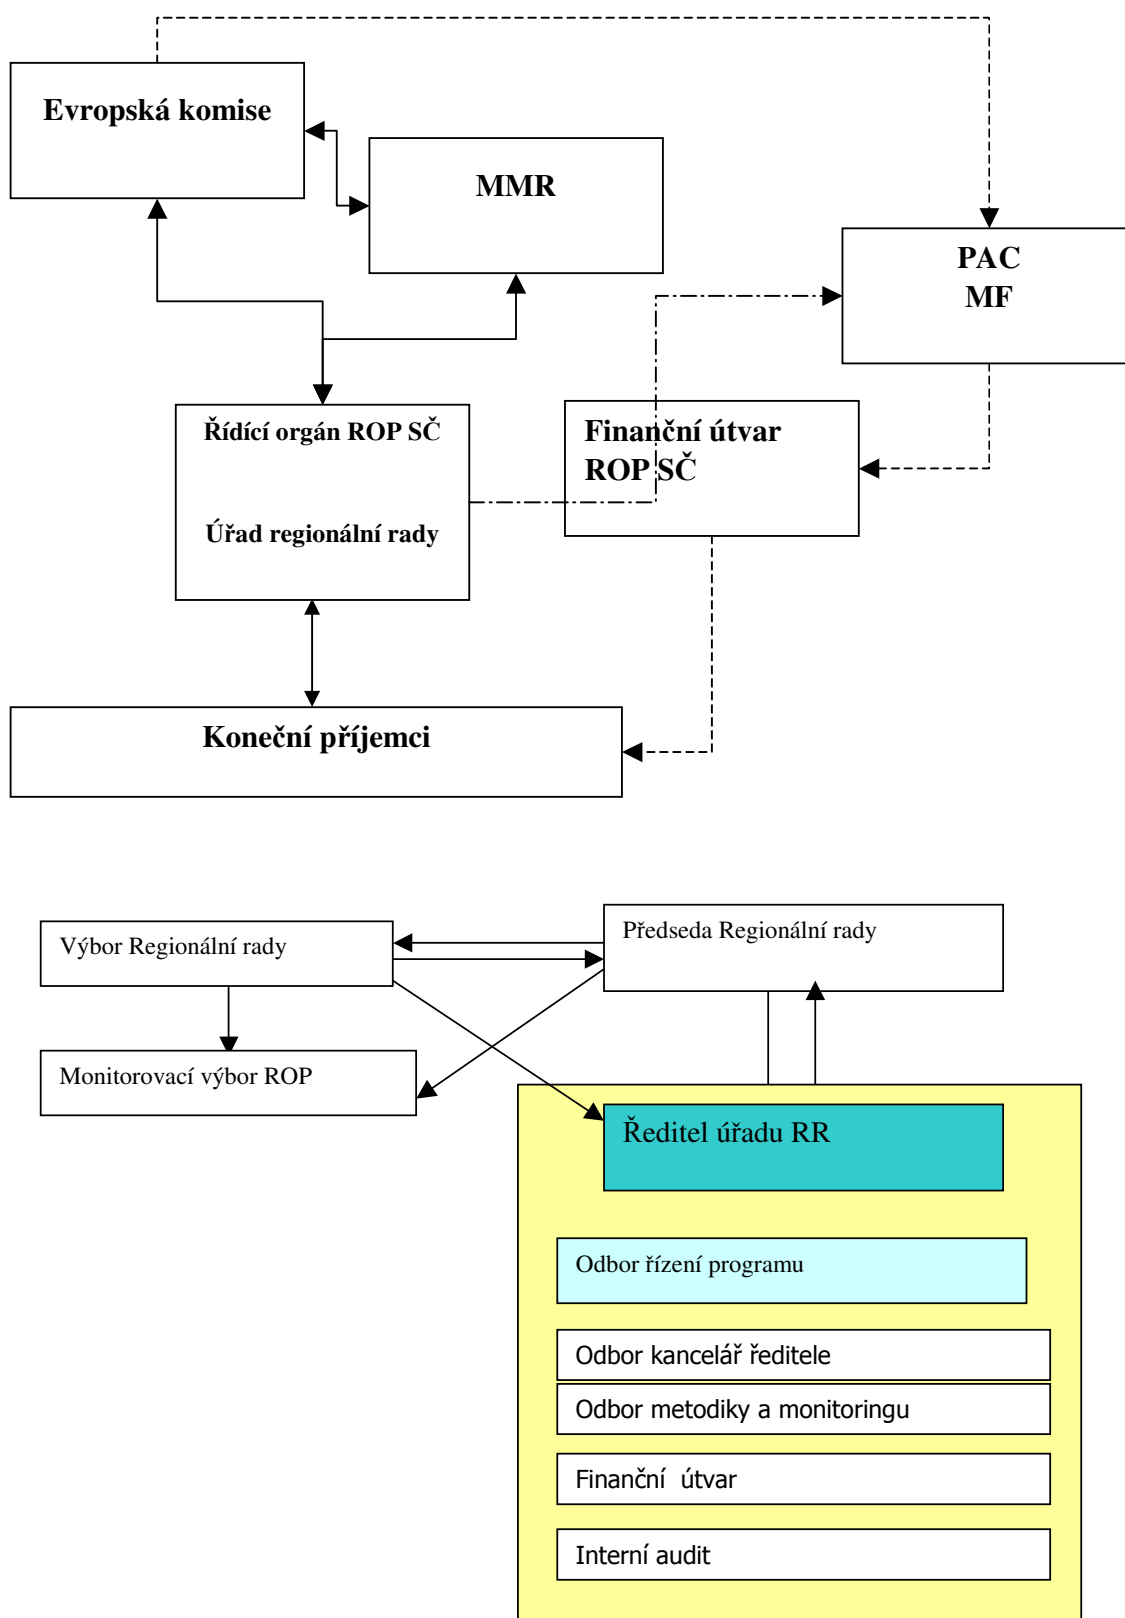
Evropská komise

MMR

PAC
MF

Řídící orgán ROP SČ

Úřad regionální rady

Finanční útvar
ROP SČ

Koneční příjemci

Výbor Regionální rady

Předseda Regionální rady

Monitorovací výbor ROP

Ředitel úřadu RR

Odbor řízení programu

Odbor kancelář ředitele

Odbor metodiky a monitoringu

Finanční útvar

Interní audit